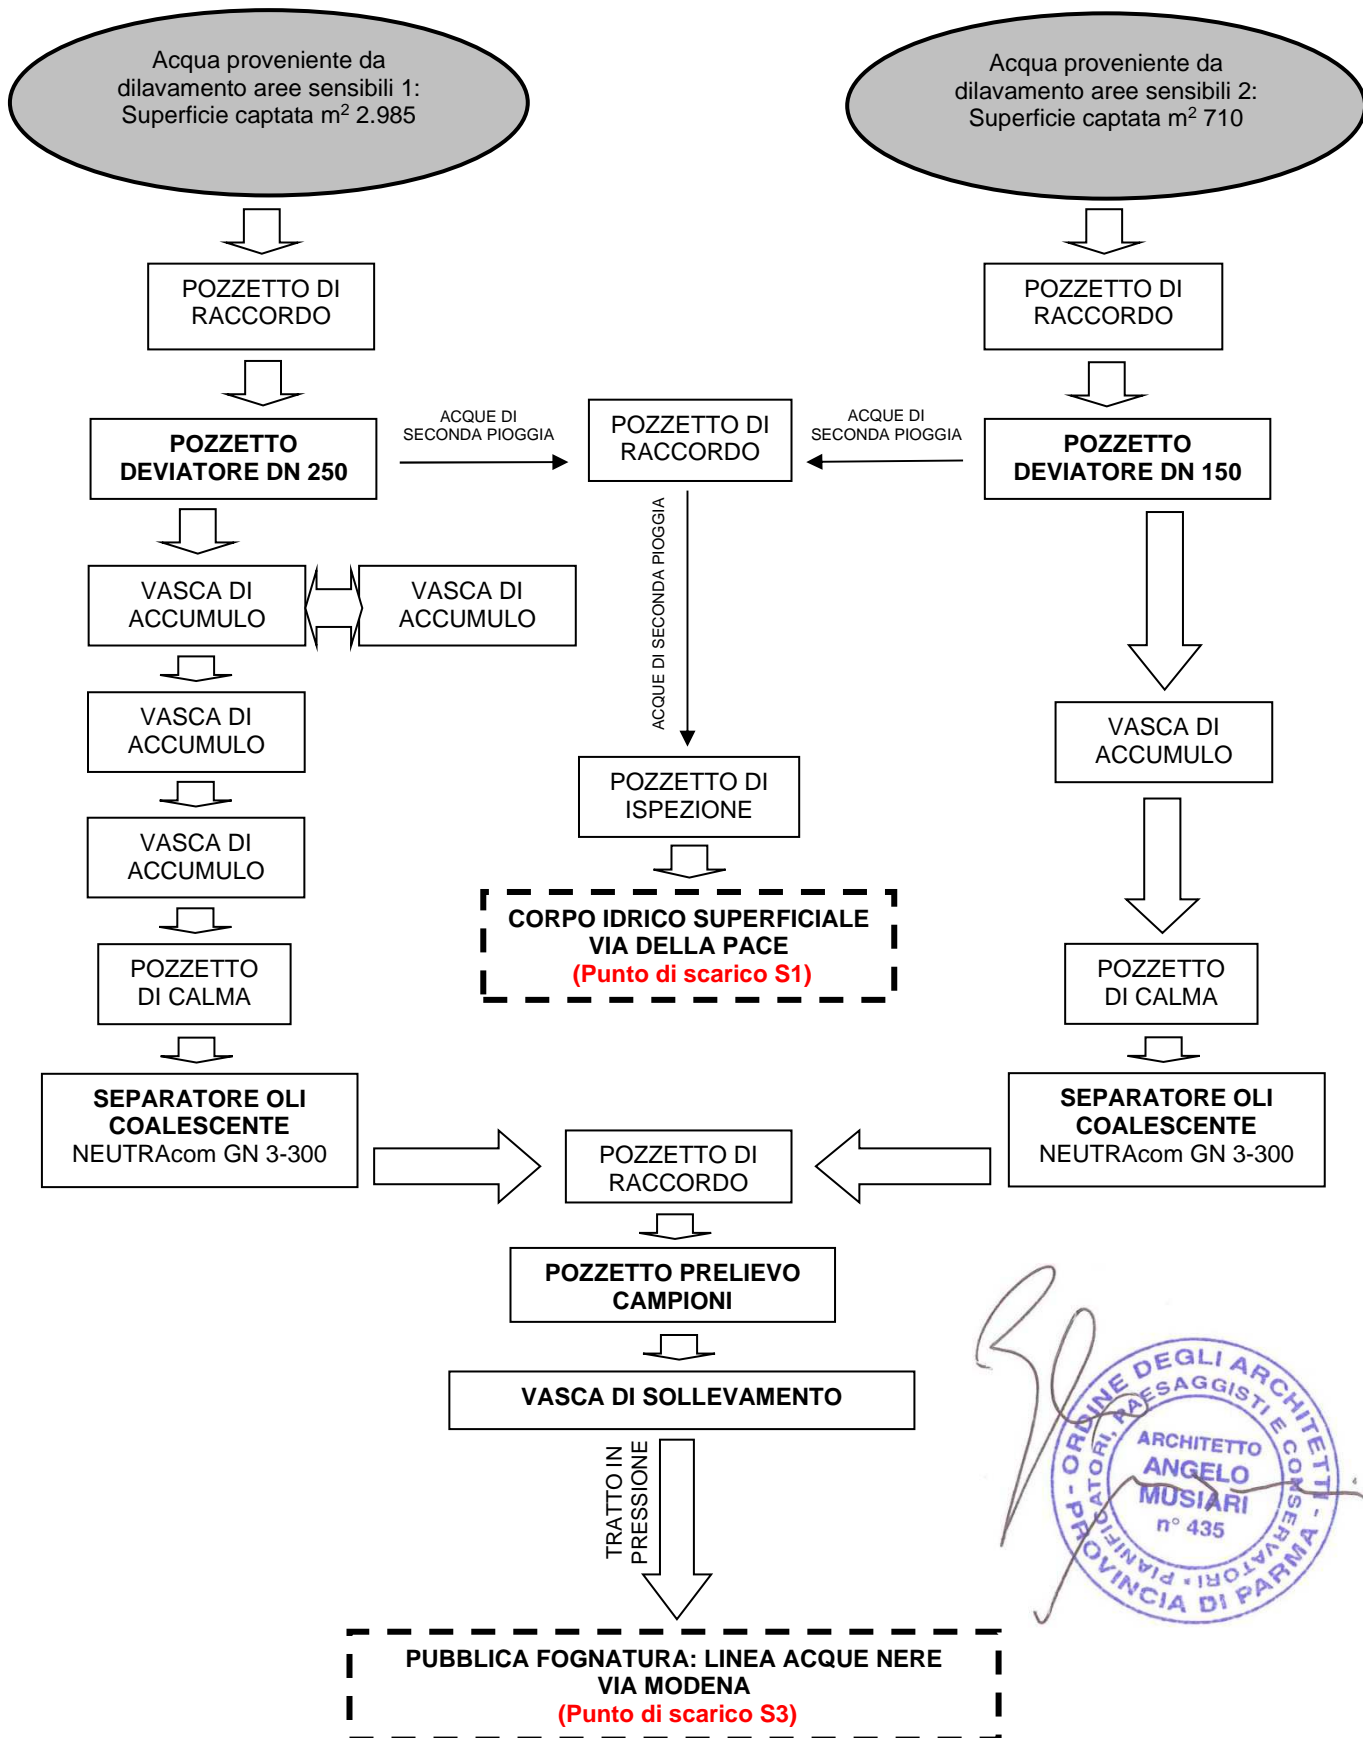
Acqua proveniente da dilavamento aree sensibili 1: Superficie captata m$^2$ 2.985

Acqua proveniente da dilavamento aree sensibili 2: Superficie captata m$^2$ 710

POZZETTO DI RACCORDO

POZZETTO DI RACCORDO

POZZETTO DEVIATORE DN 250

ACQUE DI SECONDA PIOGGIA

POZZETTO DI RACCORDO

ACQUE DI SECONDA PIOGGIA

POZZETTO DEVIATORE DN 150

VASCA DI ACCUMULO

VASCA DI ACCUMULO

ACQUE DI SECONDA PIOGGIA

VASCA DI ACCUMULO

VASCA DI ACCUMULO

POZZETTO DI ISPEZIONE

VASCA DI ACCUMULO

CORPO IDRICO SUPERFICIALE
VIA DELLA PACE
(Punto di scarico S1)

POZZETTO DI CALMA

POZZETTO DI CALMA

SEPARATORE OLI COALESCENTE
NEUTRAcom GN 3-300

POZZETTO DI RACCORDO

SEPARATORE OLI COALESCENTE
NEUTRAcom GN 3-300

POZZETTO PRELIEVO CAMPIONI

VASCA DI SOLLEVAMENTO

TRATTO IN PRESSIONE

ORDINE DEGLI ARCHITETTI PIANIFICATORI, PAESAGGISTI E CONSERVATORI - PROVINCIA DI PARMA -
ARCHITETTO
ANGELO
MUSIARI
n° 435

PUBBLICA FOGNATURA: LINEA ACQUE NERE
VIA MODENA
(Punto di scarico S3)